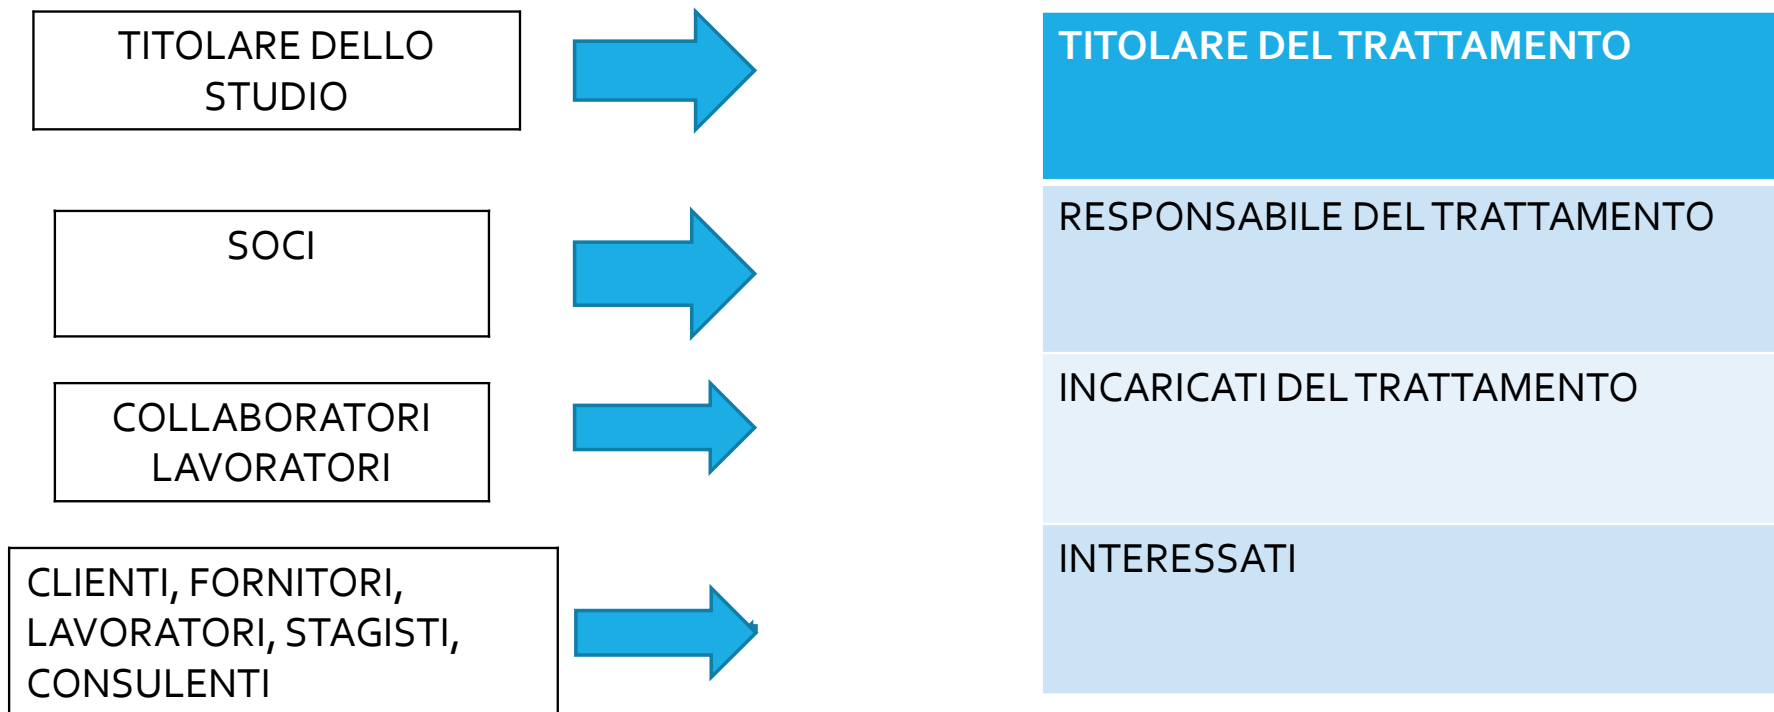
TITOLARE DELLO STUDIO

TITOLARE DEL TRATTAMENTO

SOCI

RESPONSABILE DEL TRATTAMENTO

COLLABORATORI LAVORATORI

INCARICATI DEL TRATTAMENTO

CLIENTI, FORNITORI, LAVORATORI, STAGISTI, CONSULENTI

INTERESSATI